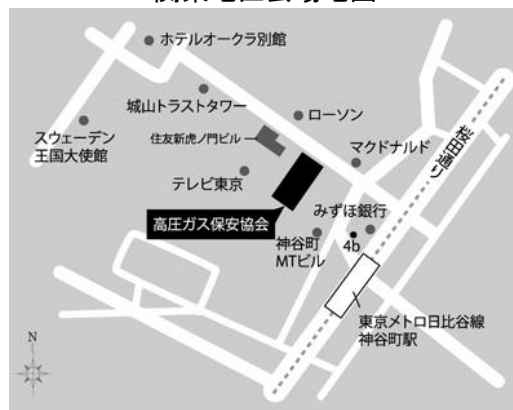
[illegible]

ホテルオークラ別館

城山トラストタワー

ローソン

スウェーデン王国大使館

住友新虎ノ門ビル

マクドナルド

桜田通り

テレビ東京

高圧ガス保安協会

みずほ銀行

神谷町MTビル

4b

N

東京メトロ日比谷線神谷町駅